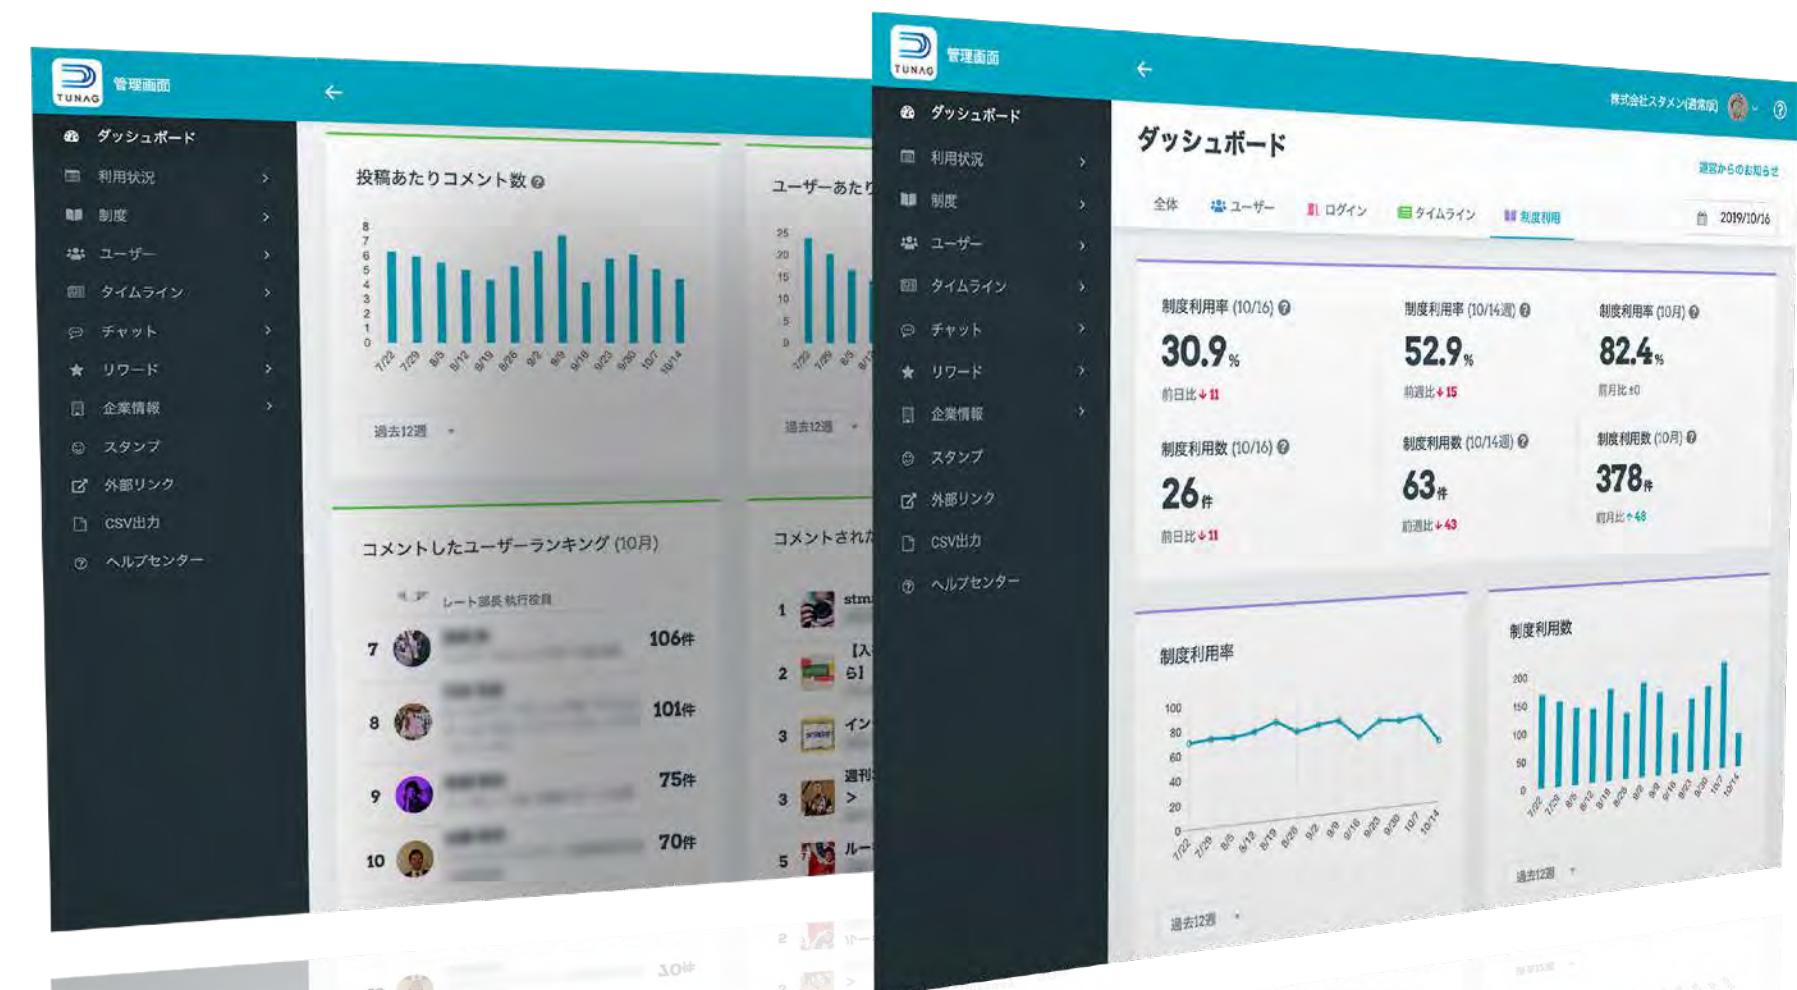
TUNAG 管理画面

ダッシュボード
利用状況
制度
ユーザー
タイムライン
チャット
リワード
企業情報
スタンプ
外部リンク
CSV出力
ヘルプセンター

投稿あたりコメント数

8 7 6 5 4 3 2 1 0

7/22 7/29 8/5 8/12 8/19 8/26 9/2 9/9 9/16 9/23 9/30 10/7 10/14

過去12週

ユーザーあたり

25 20 15 10 5 0

7/22 7/29 8/5

過去12週

コメントしたユーザーランキング (10月)

レート部長 執行役員

7 106件
8 101件
9 75件
10 70件

コメントされた

1 stm
2 【入 ら】
3 イン
3 週刊 >
5 ルー

TUNAG 管理画面

ダッシュボード
利用状況
制度
ユーザー
タイムライン
チャット
リワード
企業情報
スタンプ
外部リンク
CSV出力
ヘルプセンター

株式会社スタメン(通常版)

ダッシュボード

運営からのお知らせ

全体 ユーザー ログイン タイムライン 制度利用

2019/10/16

制度利用率 (10/16)
30.9%
前日比 ↓11

制度利用率 (10/14週)
52.9%
前週比 ↓15

制度利用率 (10月)
82.4%
前月比 ±0

制度利用数 (10/16)
26件
前日比 ↓11

制度利用数 (10/14週)
63件
前週比 ↓43

制度利用数 (10月)
378件
前月比 ↑48

制度利用率

100 80 60 40 20 0

7/22 7/29 8/5 8/12 8/19 8/26 9/2 9/9 9/16 9/23 9/30 10/7 10/14

過去12週

制度利用数

200 150 100 50 0

7/22 7/29 8/5 8/12 8/19 8/26 9/2 9/9 9/16 9/23 9/30 10/7 10/14

過去12週